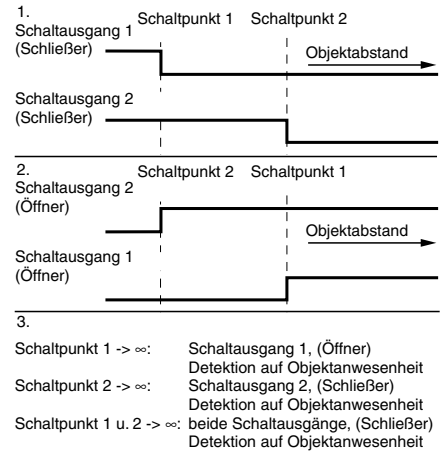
1.

Schaltausgang 1 (Schließer)

Schaltpunkt 1

Schaltpunkt 2

Objektabstand

Schaltausgang 2 (Schließer)

2.

Schaltausgang 2 (Öffner)

Schaltpunkt 2

Schaltpunkt 1

Objektabstand

Schaltausgang 1 (Öffner)

3.

Schaltpunkt 1 -> ∞: Schaltausgang 1, (Öffner) Detektion auf Objektanwesenheit

Schaltpunkt 2 -> ∞: Schaltausgang 2, (Schließer) Detektion auf Objektanwesenheit

Schaltpunkt 1 u. 2 -> ∞: beide Schaltausgänge, (Schließer) Detektion auf Objektanwesenheit